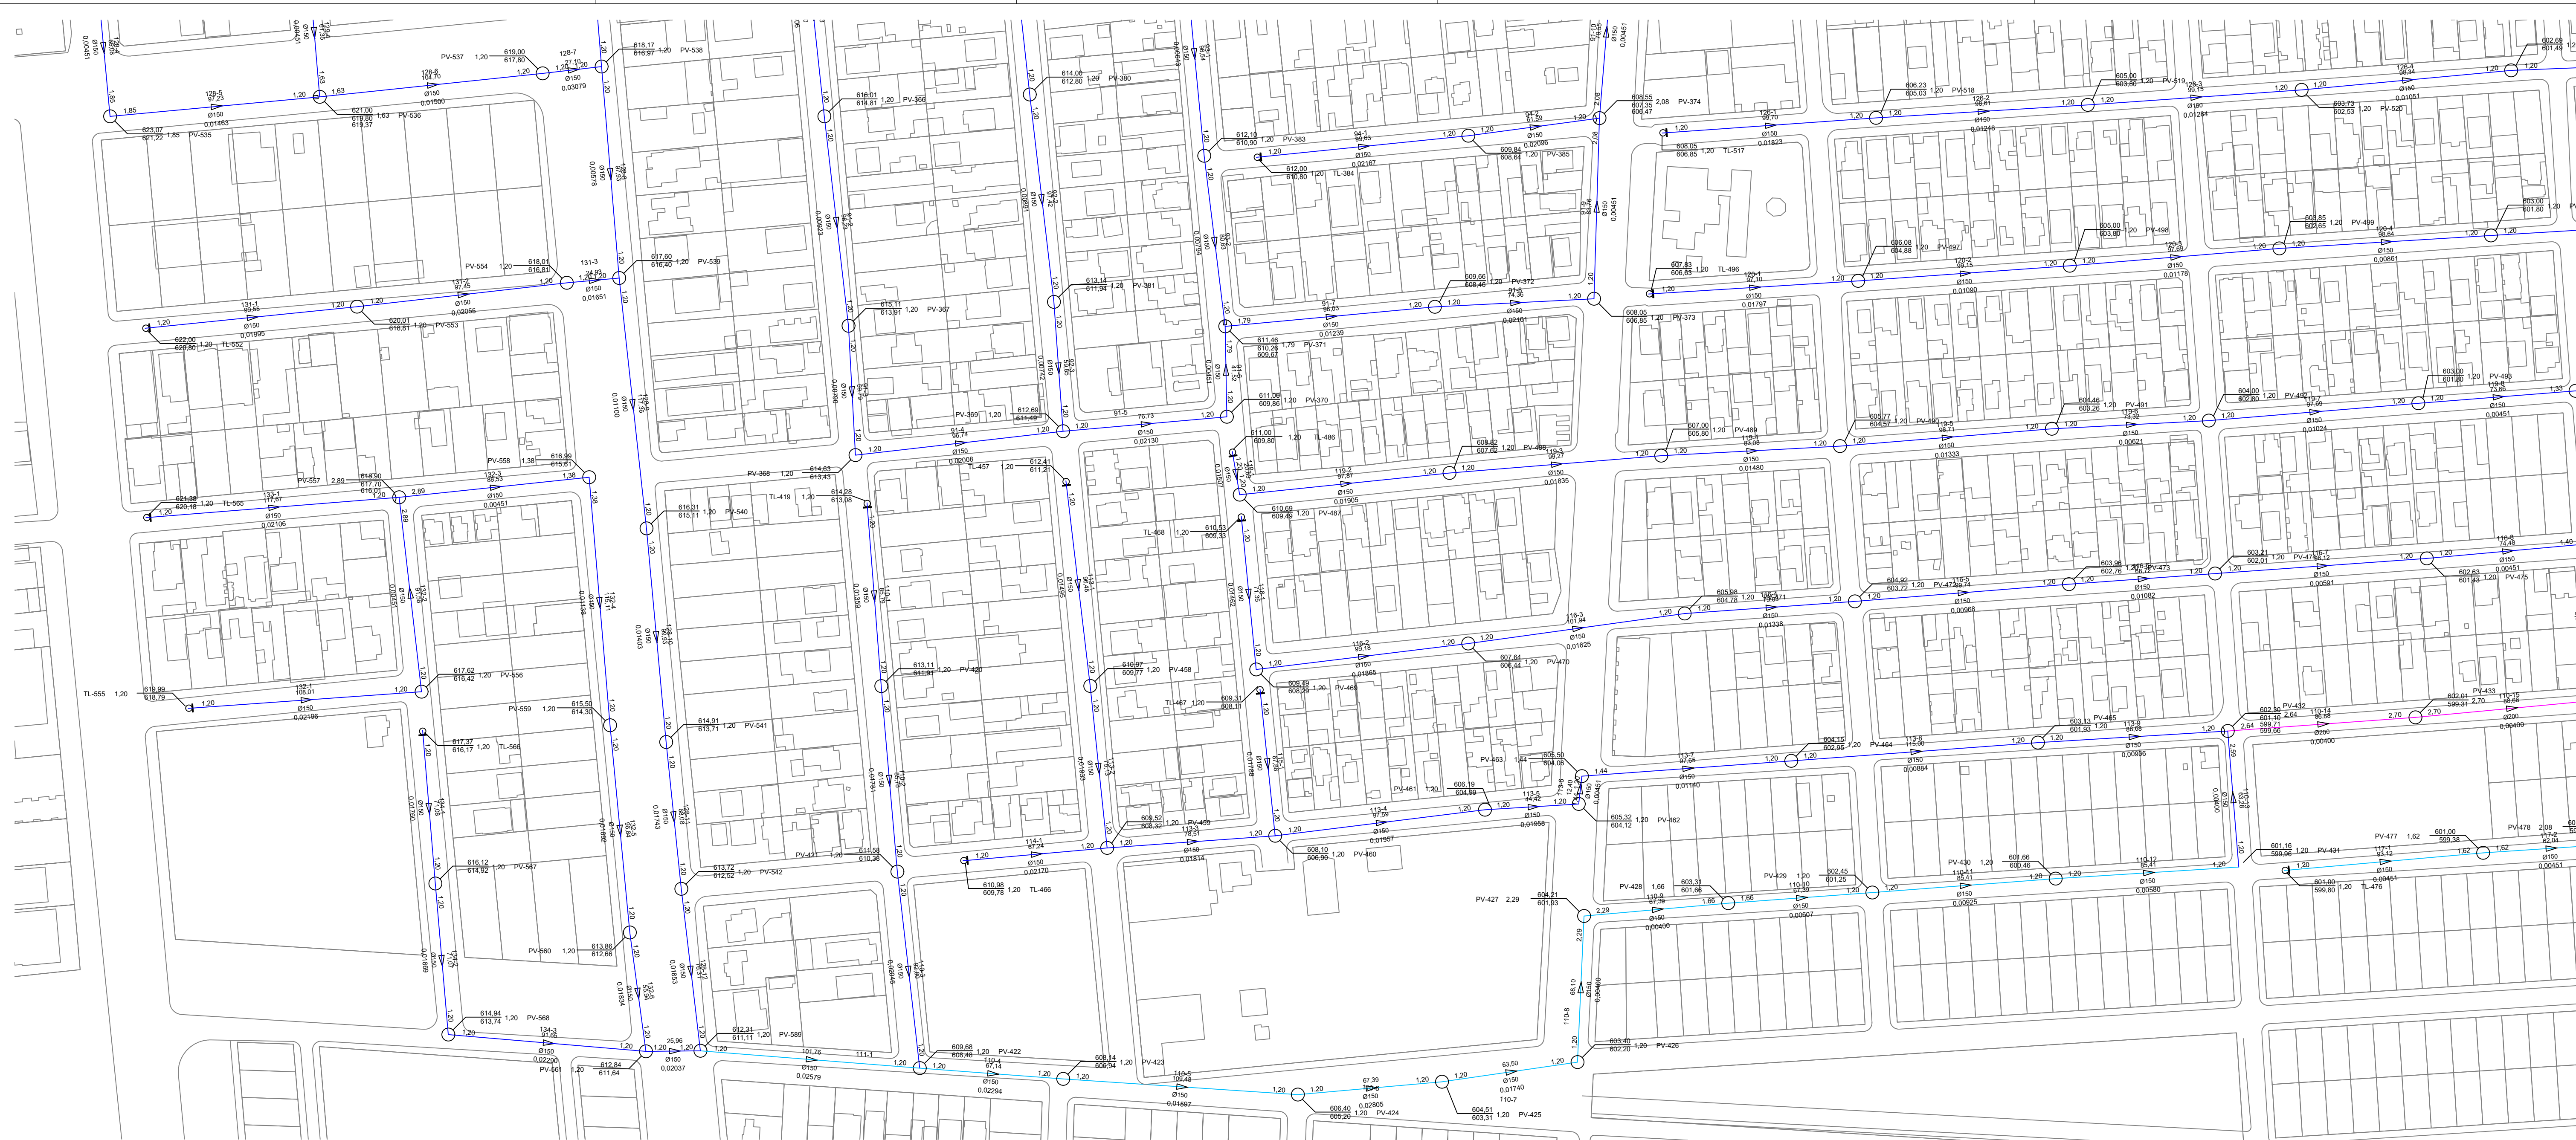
PV-537 1,20 619,00 617,80
128-7 27,10
618,17 616,97 1,20 PV-538
128-6 104,00
128-5 97,23
1,85
Ø150 0,01463
Ø150 0,01500
Ø150 0,03079
623,07 621,22 1,85 PV-535
621,00 619,80 619,37 1,63 PV-536
614,00 612,80 1,20 PV-380
616,01 614,81 1,20 PV-366
612,10 610,90 1,20 PV-383
612,00 610,80 1,20 TL-384
609,84 608,64 1,20 PV-385
608,55 607,35 606,47 2,08 PV-374
608,05 606,85 1,20 TL-517
606,23 605,03 1,20 PV-518
605,00 603,80 1,20 PV-519
603,73 602,53 1,20 PV-520
602,69 601,49
617,60 616,40 1,20 PV-539
PV-554 1,20 618,01 616,81
131-3
131-1 99,55
Ø150 0,01995
620,01 618,81 1,20 PV-553
622,00 620,80 1,20 TL-552
Ø150 0,01651
Ø150 0,02055
615,11 613,91 1,20 PV-367
613,14 611,94 1,20 PV-381
609,66 608,46 1,20 PV-372
608,05 606,85 1,20 PV-373
607,83 606,63 1,20 TL-496
606,08 604,88 1,20 PV-497
605,00 603,80 1,20 PV-498
603,85 602,65 1,20 PV-499
603,00 601,80 1,20
611,46 610,26 609,67 1,79 PV-371
611,06 609,86 1,20 PV-370
611,00 609,80 1,20 TL-486
608,82 607,62 1,20 PV-488
607,00 605,80 1,20 PV-489
605,77 604,57 1,20 PV-490
604,46 603,26 1,20 PV-491
604,00 602,80 1,20 PV-492
603,00 601,80 1,20 PV-493
PV-369 1,20 612,69 611,49
91-5 76,73
Ø150 0,02130
91-4 56,74
Ø150 0,02008
PV-558 1,38 616,99 615,61
PV-557 2,89 618,90 617,70 616,01
132-3 88,53
Ø150 0,00451
621,38 620,18 1,20 TL-565
133-1 117,67
Ø150 0,02106
PV-368 1,20 614,63 613,43
TL-457 1,20 612,41 611,21
TL-419 1,20 614,28 613,08
616,31 615,11 1,20 PV-540
TL-468 1,20 610,53 609,33
610,69 609,49 1,20 PV-487
119-2 87,87
Ø150 0,01905
119-3 99,27
Ø150 0,01835
119-4 83,08
Ø150 0,01480
Ø150 0,01333
Ø150 0,00621
Ø150 0,01024
Ø150 0,00451
605,88 604,68 1,20 PV-471
604,92 603,72 1,20 PV-472
603,96 602,76 1,20 PV-473
603,21 602,01 1,20 PV-474
602,63 601,43 1,20 PV-475
Ø150 0,01338
Ø150 0,00968
Ø150 0,01082
Ø150 0,00591
116-2 99,18
Ø150 0,01865
116-3 101,94
Ø150 0,01625
607,64 606,44 1,20 PV-470
617,62 616,42 1,20 PV-556
TL-555 1,20 619,99 618,79
132-1 108,01
Ø150 0,02196
PV-559 1,20 615,50 614,30
617,37 616,17 1,20 TL-566
614,91 613,71 1,20 PV-541
613,11 611,91 1,20 PV-420
610,97 609,77 1,20 PV-458
TL-467 1,20 609,31 608,11
609,49 608,29 1,20 PV-469
PV-463 1,44 605,50 604,06
604,15 602,95 1,20 PV-464
603,13 601,93 1,20 PV-465
602,90 601,10 599,71 599,66 2,64 PV-432
602,01 599,31 2,70 PV-433
112-8 115,00
Ø150 0,00884
Ø150 0,00936
Ø200 0,00400
113-7 97,65
Ø150 0,01140
PV-461 1,20 606,19 604,99
605,32 604,12 1,20 PV-462
113-4 97,59
Ø150 0,01957
113-5 44,42
Ø150 0,01958
609,52 608,32 1,20 PV-459
608,10 606,90 1,20 PV-460
114-1 67,24
Ø150 0,02170
Ø150 0,01814
PV-421 1,20 611,56 610,36
613,72 612,52 1,20 PV-542
616,12 614,92 1,20 PV-567
610,98 609,78 1,20 TL-466
PV-428 1,66 603,31 601,65
PV-429 1,20 602,45 601,25
110-10 67,39
Ø150 0,00607
PV-430 1,20 608,66 600,46
110-11 85,41
Ø150 0,00925
110-12 85,41
Ø150 0,00580
601,16 599,96 1,20 PV-431
PV-477 1,62 601,00 599,38
PV478 2,08
601,00 599,80 1,20 TL-476
117-1 93,12
Ø150 0,00451
PV-427 2,29 604,21 601,93
110-9 67,39
Ø150 0,00400
PV-560 1,20 613,86 612,66
614,94 613,74 1,20 PV-568
134-3 91,65
Ø150 0,02290
PV-561 1,20 612,84 611,64
25,96
Ø150 0,02037
612,31 611,11 1,20 PV-589
101,76
Ø150 0,02579
111-1
609,68 608,48 1,20 PV-422
110-4 67,14
Ø150 0,02294
608,14 606,94 1,20 PV-423
110-5 109,48
Ø150 0,01597
606,40 605,20 1,20 PV-424
67,39
Ø150 0,02805
604,51 603,31 1,20 PV-425
63,50
Ø150 0,01740
110-7
603,40 602,20 1,20 PV-426
110-8